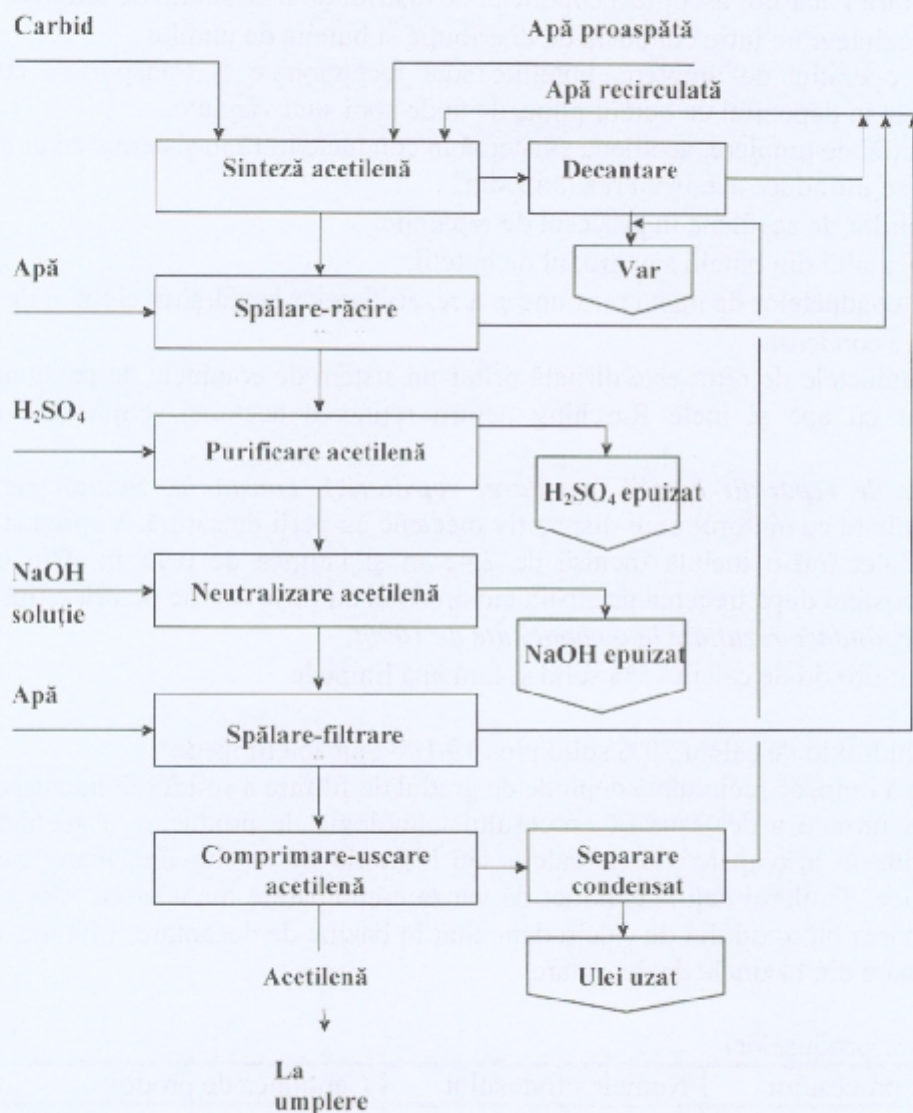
Carbid

Apă proaspătă

Apă recirculată

Sinteză acetilenă

Decantare

Var

Apă

Spălare-răcire

$H_2SO_4$

Purificare acetilenă

$H_2SO_4$ epuizat

NaOH soluție

Neutralizare acetilenă

NaOH epuizat

Apă

Spălare-filtrare

Comprimare-uscare acetilenă

Separare condensat

Ulei uzat

Acetilenă

La umplere